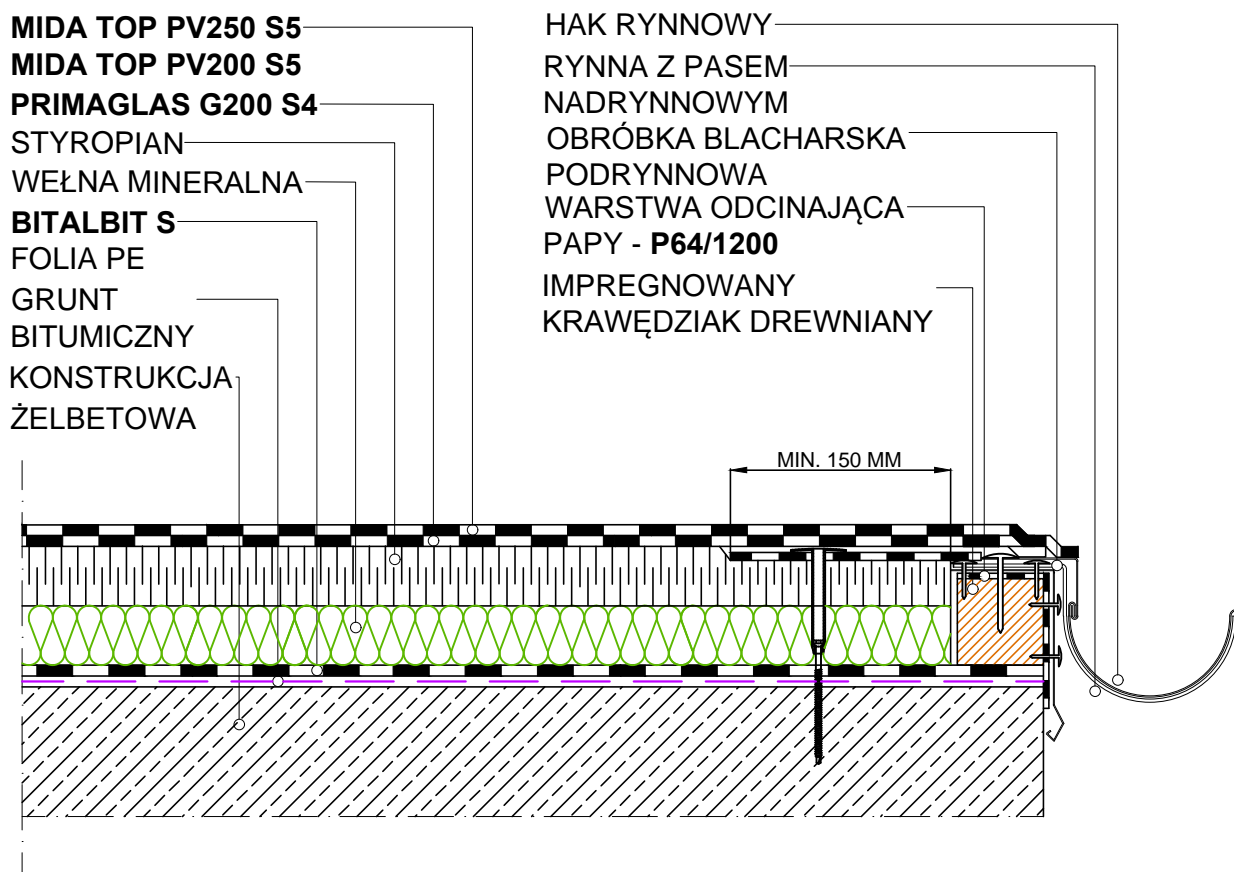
MIDA TOP PV250 S5
MIDA TOP PV200 S5
PRIMAGLAS G200 S4
STYROPIAN
WEŁNA MINERALNA
BITALBIT S
FOLIA PE
GRUNT BITUMICZNY
KONSTRUKCJA ŻELBETOWA

HAK RYNNOWY
RYNNA Z PASEM NADRYNNOWYM
OBRÓBKA BLACHARSKA PODRYNNOWA
WARSTWA ODCINAJĄCA PAPY - P64/1200
IMPREGNOWANY KRAWĘDZIAK DREWNIANY

MIN. 150 MM